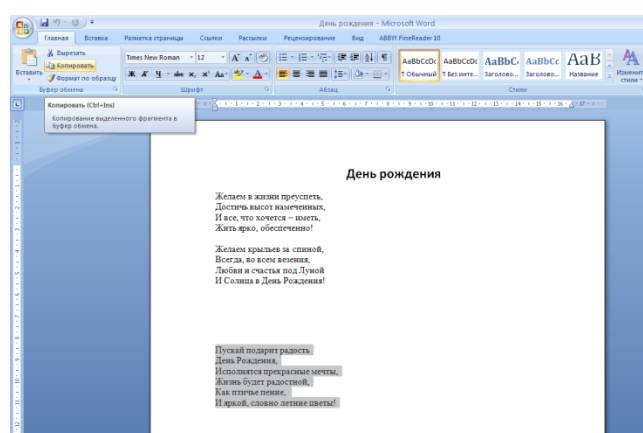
День рождения - Microsoft Word

Главная Вставка Разметка страницы Ссылки Рассылки Рецензирование Вид ABBYY FineReader 10

Вырезать
Копировать
Формат по образцу
Вставить
Буфер обмена

Times New Roman 12
Шрифт

Абзац

AaBbCcDc ¶ Обычный
AaBbCcDc ¶ Без инте...
AaBbC Заголово...
AaBbCc Заголово...
AaB Название
Изменить стили
Стили

Копировать (Ctrl+Ins)
Копирование выделенного фрагмента в буфер обмена.

День рождения

Желаем в жизни преуспеть,
Достичь высот намеченных,
И все, что хочется – иметь,
Жить ярко, обеспеченно!

Желаем крыльев за спиной,
Всегда, во всем везения,
Любви и счастья под Луной
И Солнца в День Рождения!

Пускай подарит радость
День Рождения,
Исполнятся прекрасные мечты,
Жизнь будет радостной,
Как птичье пение,
И яркой, словно летние цветы!